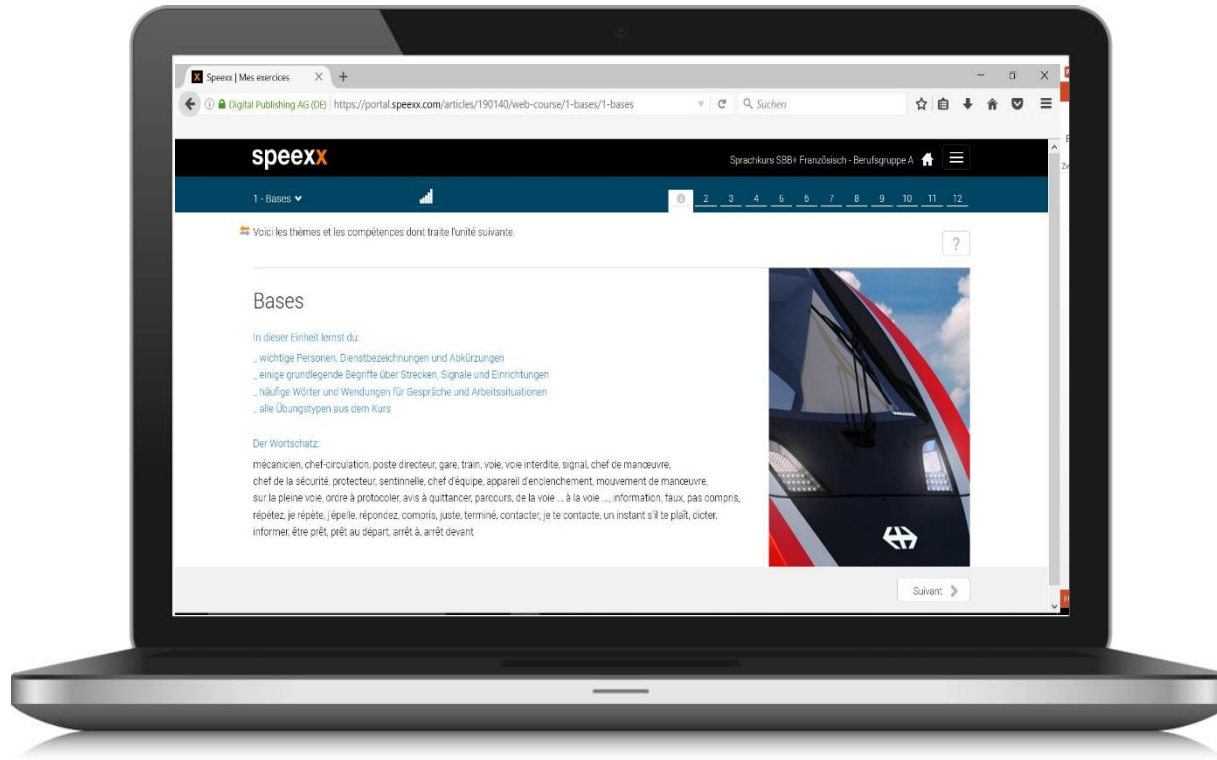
Speexx | Mes exercices

Digital Publishing AG (DE) https://portal.speexx.com/articles/190140/web-course/1-bases/1-bases

Suchen

speexx

Sprachkurs SBB Französisch - Berufsgruppe A

1 - Bases

2 3 4 5 6 7 8 9 10 11 12

Voici les thèmes et les compétences dont traite l'unité suivante.

?

Bases

In dieser Einheit lernst du:

_ wichtige Personen, Dienstbezeichnungen und Abkürzungen
_ einige grundlegende Begriffe über Strecken, Signale und Einrichtungen
_ häufige Wörter und Wendungen für Gespräche und Arbeitssituationen
_ alle Übungstypen aus dem Kurs

Der Wortschatz:

mécanicien, chef-circulation, poste directeur, gare, train, voie, voie interdite, signal, chef de manœuvre, chef de la sécurité, protecteur, sentinnelle, chef d'équipe, appareil d'enclenchement, mouvement de manœuvre, sur la pleine voie, ordre à protocoler, avis à quittancer, parcours, de la voie ... à la voie ..., information, faux, pas compris, répétez, je répète, j'épelle, répondez, compris, juste, terminé, contacter, je te contacte, un instant s'il te plaît, dicter, informer, être prêt, prêt au départ, arrêt à, arrêt devant

Suivant